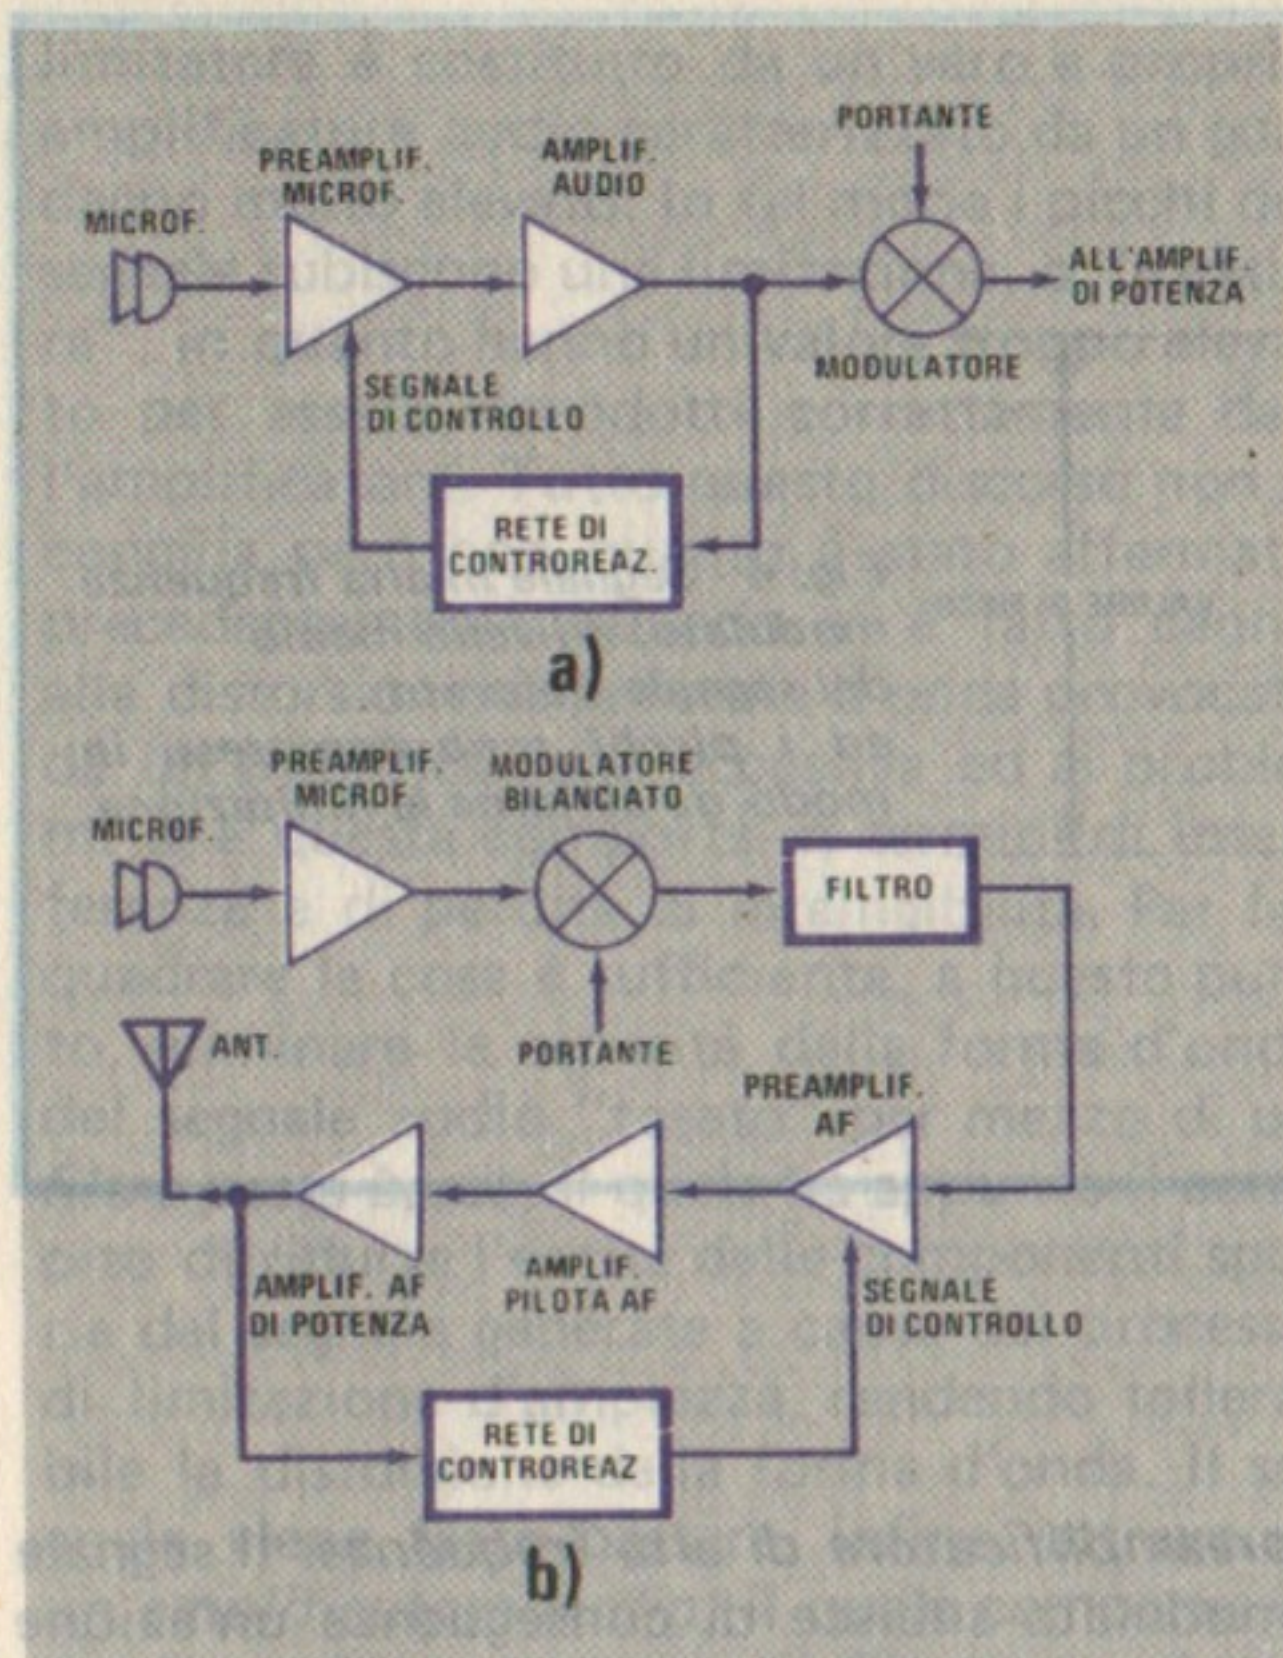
PORTANTE

PREAMPLIF. MICROF.

AMPLIF. AUDIO

MICROF.

ALL'AMPLIF. DI POTENZA

MODULATORE

SEGNALE DI CONTROLLO

RETE DI CONTROREAZ.

a)

PREAMPLIF. MICROF.

MODULATORE BILANCIATO

MICROF.

FILTRO

ANT.

PORTANTE

PREAMPLIF. AF

AMPLIF. AF DI POTENZA

AMPLIF. PILOTA AF

SEGNALE DI CONTROLLO

RETE DI CONTROREAZ

b)